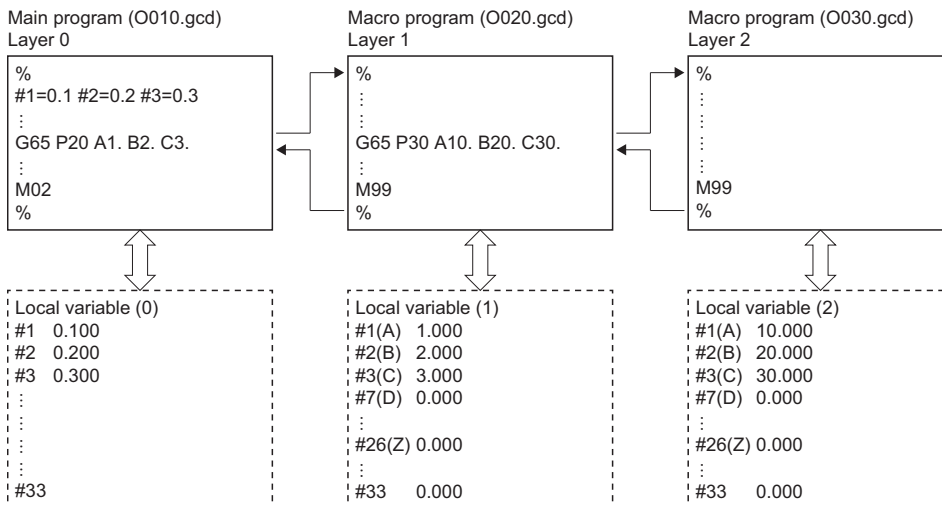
Main program (O010.gcd)
Layer 0

%
#1=0.1 #2=0.2 #3=0.3
⋮
G65 P20 A1. B2. C3.
⋮
M02
%

Macro program (O020.gcd)
Layer 1

%
⋮
G65 P30 A10. B20. C30.
⋮
M99
%

Macro program (O030.gcd)
Layer 2

%
⋮
M99
%

Local variable (0)
#1 0.100
#2 0.200
#3 0.300
⋮
#33

Local variable (1)
#1(A) 1.000
#2(B) 2.000
#3(C) 3.000
#7(D) 0.000
⋮
#26(Z) 0.000
⋮
#33 0.000

Local variable (2)
#1(A) 10.000
#2(B) 20.000
#3(C) 30.000
#7(D) 0.000
⋮
#26(Z) 0.000
⋮
#33 0.000